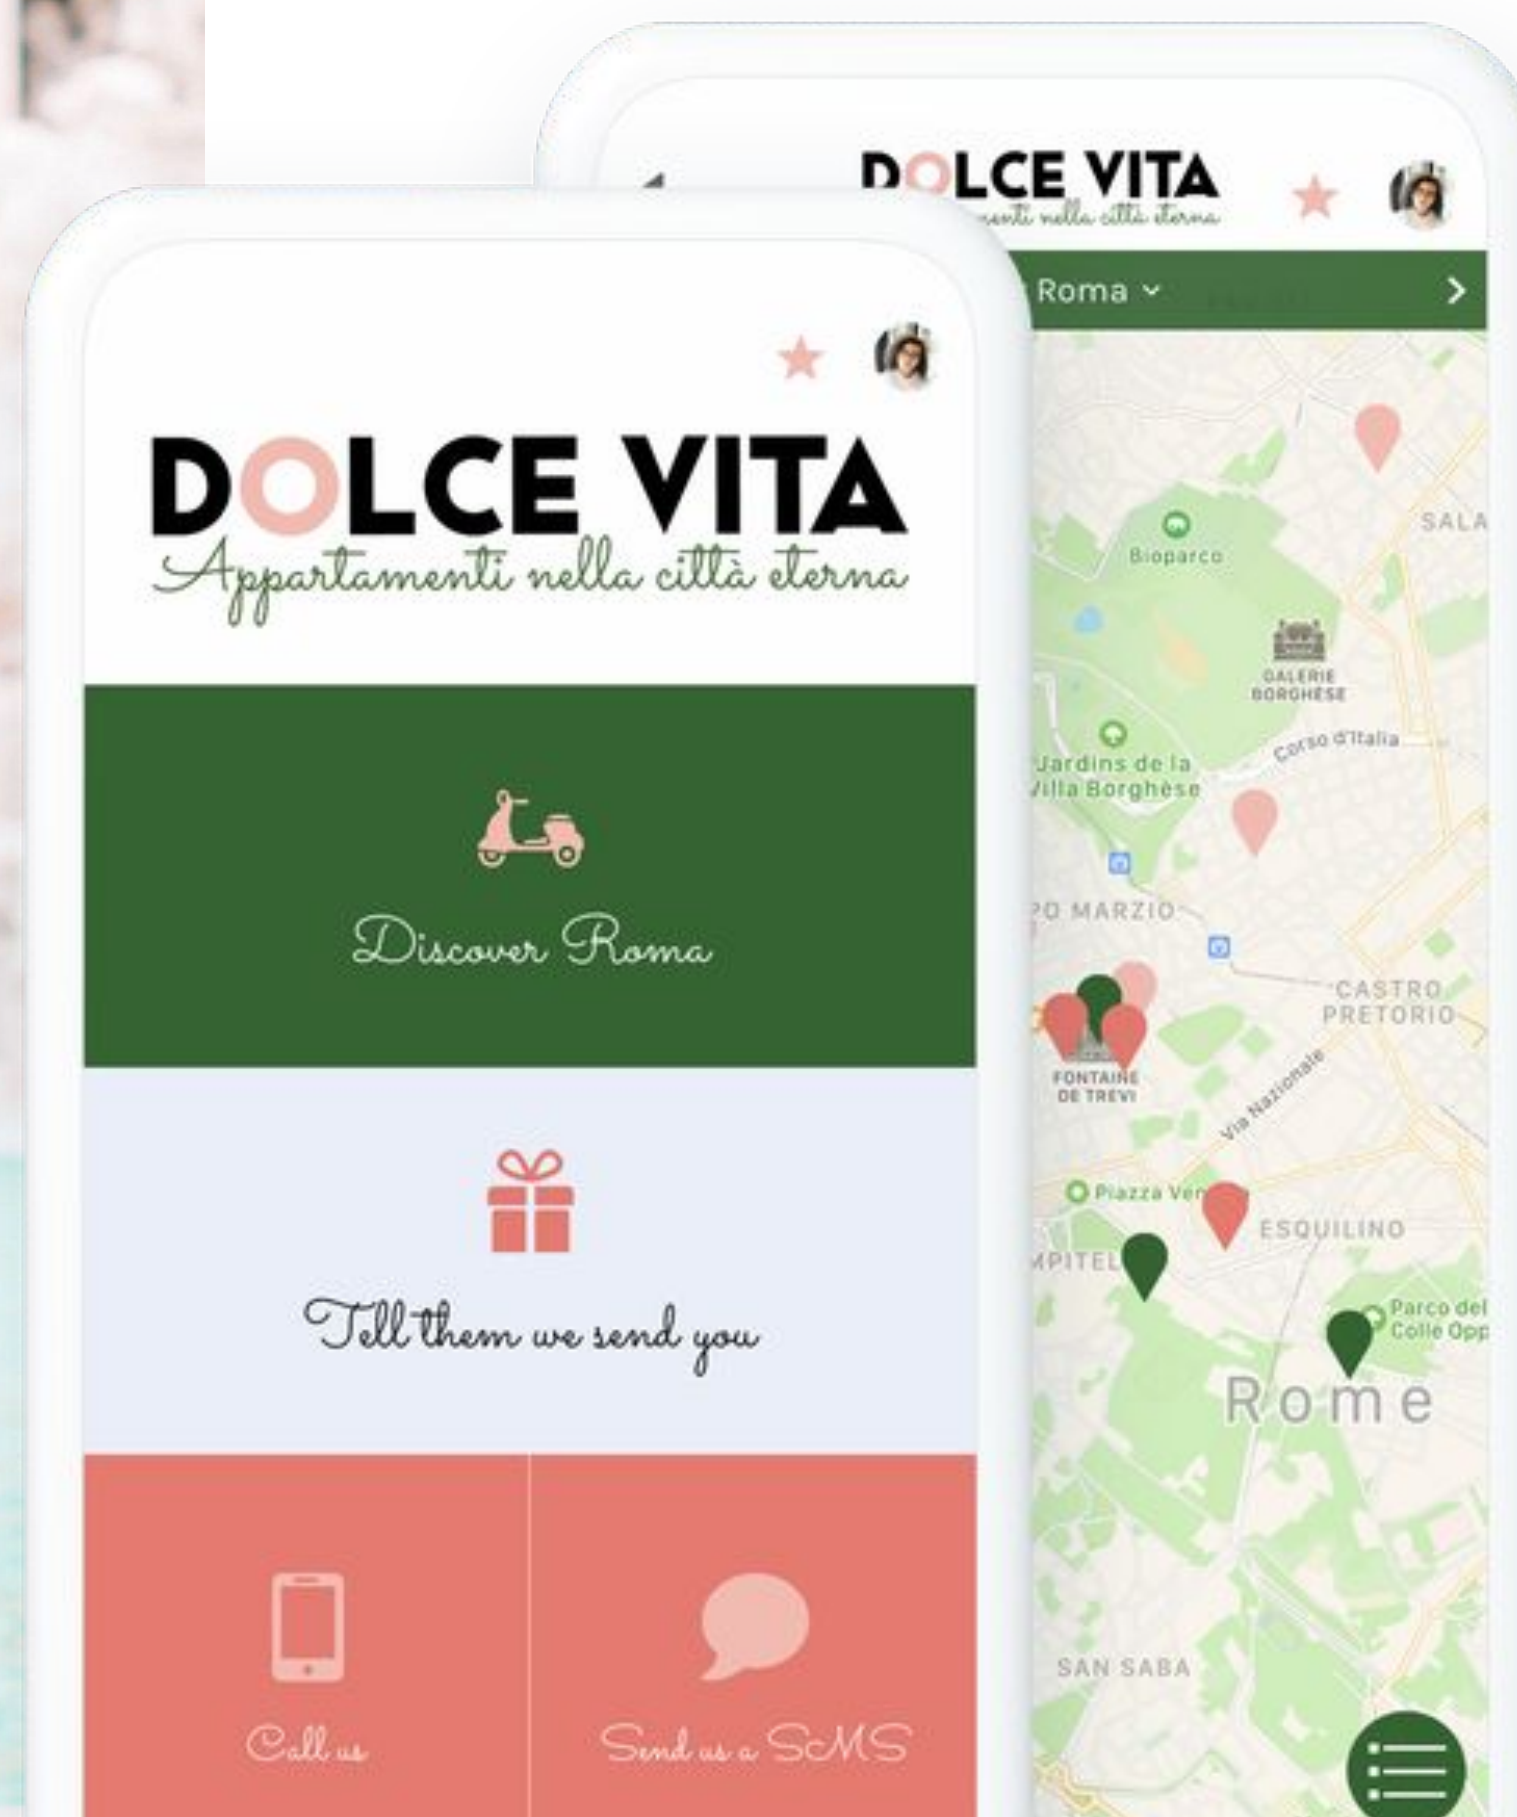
DOLCE VITA
Appartamenti nella città eterna

Discover Roma

Tell them we send you

Call us

Send us a SMS

DOLCE VITA
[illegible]enti nella città eterna

Roma

Bioparco
SALA
GALERIE BORGHESE
Corso d'Italia
Jardins de la Villa Borghèse
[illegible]PO MARZIO
CASTRO PRETORIO
FONTAINE DE TREVI
Via Nazionale
Piazza Ven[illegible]
ESQUILINO
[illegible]MPITEL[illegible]
Parco del Colle Opp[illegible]
Rome
SAN SABA